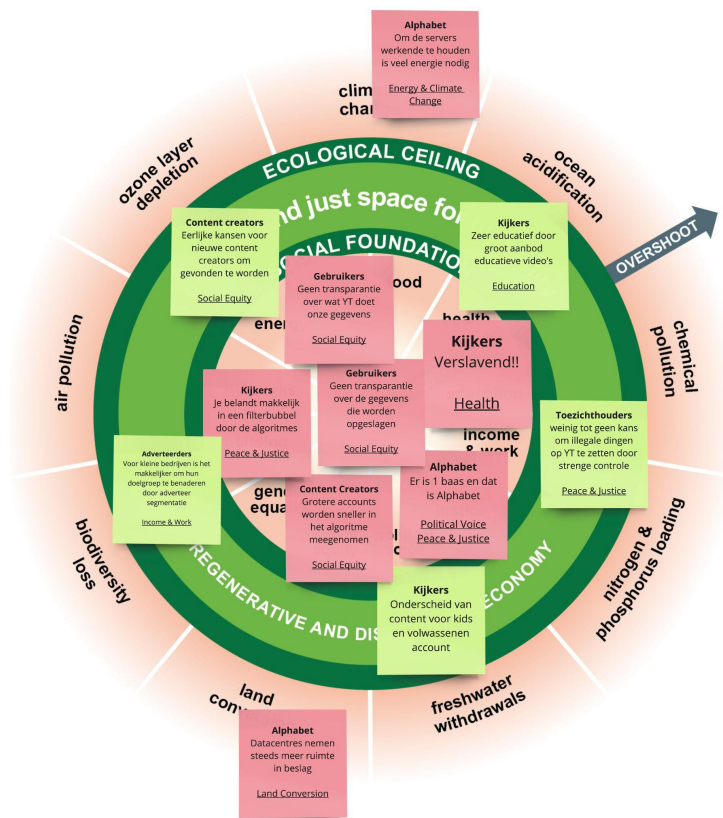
Alphabet
Om de servers werkende te houden is veel energie nodig
Energy & Climate Change

clim
chan

ECOLOGICAL CEILING

ozone layer depletion

ocean acidification

nd just space fo

OVERSHOOT

Content creators
Eerlijke kansen voor nieuwe content creators om gevonden te worden
Social Equity

CIAL FOUNDATION

Kijkers
Zeer educatief door groot aanbod educatieve video's
Education

Gebruikers
Geen transparantie over wat YT doet onze gegevens
Social Equity

ood

ener

health

chemical pollution

air pollution

Kijkers
Verslavend!!
Health

Gebruikers
Geen transparantie over de gegevens die worden opgeslagen
Social Equity

Kijkers
Je belandt makkelijk in een filterbubbel door de algoritmes
Peace & Justice

income & work

Toezichthouders
weinig tot geen kans om illegale dingen op YT te zetten door strenge controle
Peace & Justice

Adverteerders
Voor kleine bedrijven is het makkelijker om hun doelgroep te benaderen door adverteer segmentatie
Income & Work

Alphabet
Er is 1 baas en dat is Alphabet
Political Voice
Peace & Justice

gen equa

Content Creators
Grotere accounts worden sneller in het algoritme meegenomen
Social Equity

biodiversity loss

nitrogen & phosphorus loading

REGENERATIVE AND DIS

ECONOMY

Kijkers
Onderscheid van content voor kids en volwassenen account

land conv

freshwater withdrawals

Alphabet
Datacentres nemen steeds meer ruimte in beslag
Land Conversion